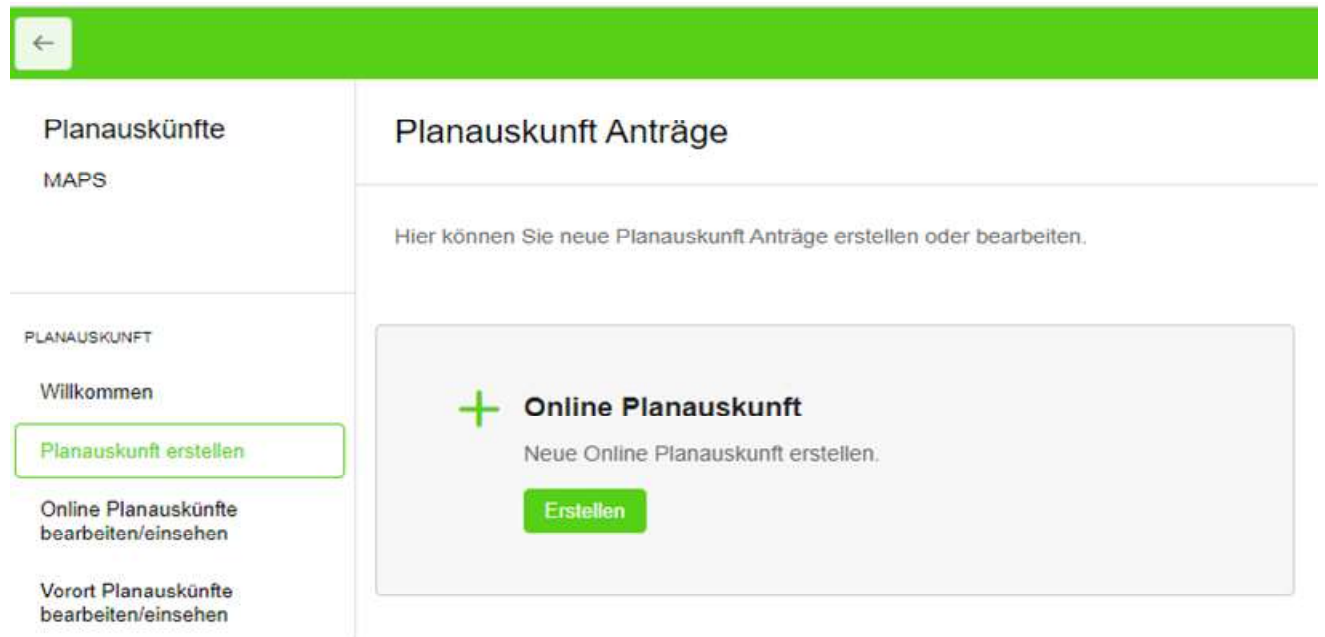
←

Planauskünfte

MAPS

PLANAUSKUNFT

Willkommen

Planauskunft erstellen

Online Planauskünfte bearbeiten/einsehen

Vorort Planauskünfte bearbeiten/einsehen

Planauskunft Anträge

Hier können Sie neue Planauskunft Anträge erstellen oder bearbeiten.

+ Online Planauskunft

Neue Online Planauskunft erstellen.

Erstellen